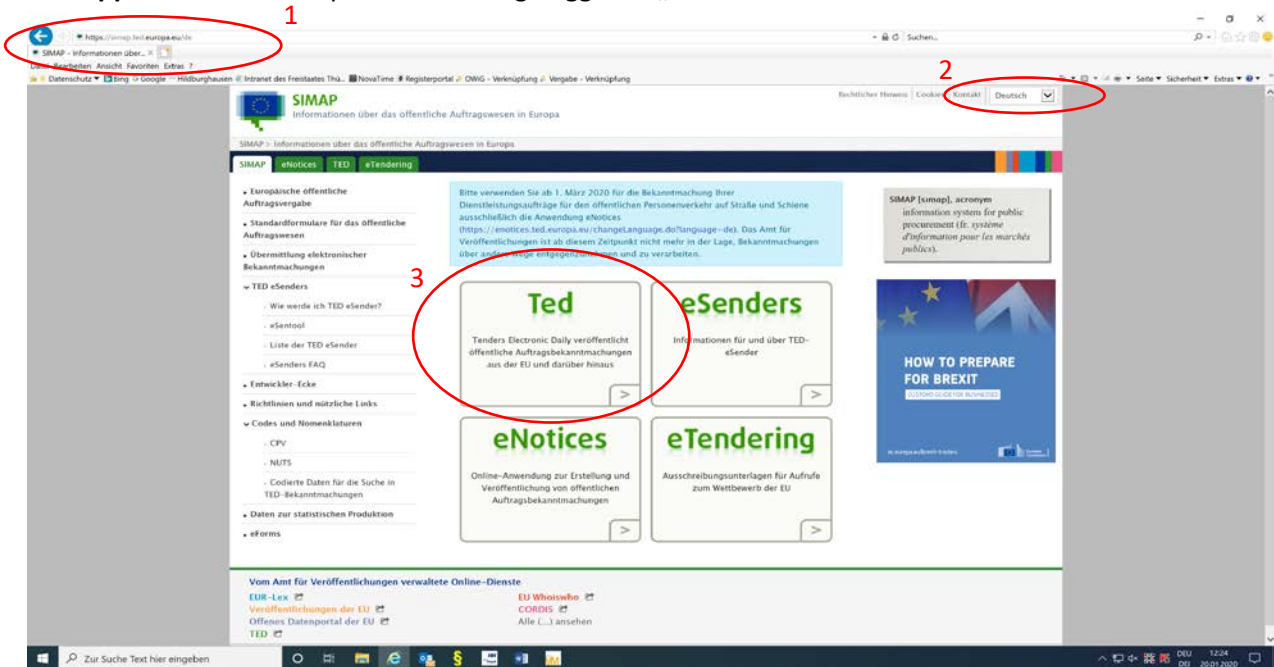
1

https://simap.ted.europa.eu/de

Suchen...

SIMAP - Informationen über... ×

Datei Bearbeiten Ansicht Favoriten Extras ?

Datenschutz Bing Google Hildburghausen Intranet des Freistaates Thü... NovaTime Registerportal OWiG - Verknüpfung Vergabe - Verknüpfung

Seite Sicherheit Extras

2

SIMAP
Informationen über das öffentliche Auftragswesen in Europa

Rechtlicher Hinweis Cookies Kontakt Deutsch

SIMAP > Informationen über das öffentliche Auftragswesen in Europa

SIMAP eNotices TED eTendering

Europäische öffentliche Auftragsvergabe

Standardformulare für das öffentliche Auftragswesen

Übermittlung elektronischer Bekanntmachungen

TED eSenders

Wie werde ich TED eSender?

eSentool

Liste der TED eSender

eSenders FAQ

Entwickler-Ecke

Richtlinien und nützliche Links

Codes und Nomenklaturen

CPV

NUTS

Codierte Daten für die Suche in TED-Bekanntmachungen

Daten zur statistischen Produktion

eForms

Bitte verwenden Sie ab 1. März 2020 für die Bekanntmachung Ihrer Dienstleistungsaufträge für den öffentlichen Personenverkehr auf Straße und Schiene ausschließlich die Anwendung eNotices (https://enotices.ted.europa.eu/changeLanguage.do?language=de). Das Amt für Veröffentlichungen ist ab diesem Zeitpunkt nicht mehr in der Lage, Bekanntmachungen über andere Wege entgegenzunehmen und zu verarbeiten.

3

Ted
Tenders Electronic Daily veröffentlicht öffentliche Auftragsbekanntmachungen aus der EU und darüber hinaus

eSenders
Informationen für und über TED-eSender

eNotices
Online-Anwendung zur Erstellung und Veröffentlichung von öffentlichen Auftragsbekanntmachungen

eTendering
Ausschreibungsunterlagen für Aufrufe zum Wettbewerb der EU

SIMAP [simap], acronym
information system for public procurement (fr. système d'information pour les marchés publics).

HOW TO PREPARE FOR BREXIT
CUSTOMS GUIDE FOR BUSINESSES

Vom Amt für Veröffentlichungen verwaltete Online-Dienste
EUR-Lex
Veröffentlichungen der EU
Offenes Datenportal der EU
TED
EU Whoiswho
CORDIS
Alle (...) ansehen

Zur Suche Text hier eingeben

DEU 12:24 20.01.2020